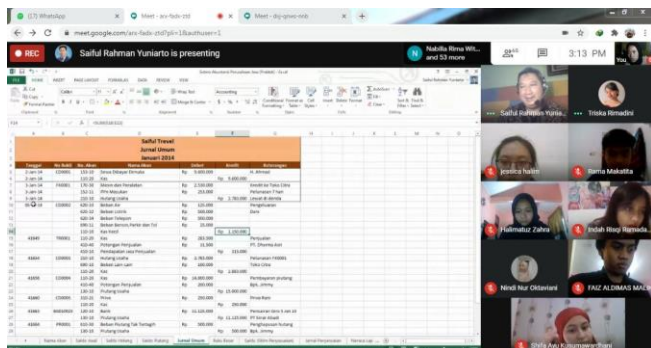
(17) WhatsApp
Meet - acv-fadv-ztd
Meet - dvj-gnwo-nob
meet.google.com/acv-fadv-ztd?pli=1&authuser=1
REC
Saiful Rahman Yuniarto is presenting
Nabilla Rima Wit... and 53 more
58
3:13 PM
You

Saiful Travel
Jurnal Umum
Januari 2014

| Tanggal | No Bukti | No. Akun | Nama Akun | Debet | Kredit | Keterangan |
|---|---|---|---|---|---|---|
| 1-Jan-14 | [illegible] | 110.10 | Setoran Modal | Rp 5.000.000 | | H. Ahmad |
| | | 310.10 | Kas | | Rp 5.000.000 | |
| 2-Jan-14 | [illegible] | 170.00 | Mesin dan Peralatan | Rp 2.550.000 | | Kredit ke Toko Citra |
| 15-Jan-14 | | 150.11 | PPN Masukan | Rp 255.000 | | Pelunasan T'sen |
| | | 210.10 | Hutang Usaha | | Rp 2.780.000 | |
| | | 610.10 | Beban Air | Rp 120.000 | | Pengeluaran |
| | | 620.10 | Beban Listrik | Rp 350.000 | | |
| | | 630.10 | Beban Telepon | Rp 300.000 | | |
| | | 690.11 | Beban Bensin, Parkir dan Tol | Rp 15.000 | | |
| | | 110.10 | Kas Kecil | | Rp 1.150.000 | |
| | | 110.10 | Kas | Rp 282.000 | | Penjualan |
| | | 410.40 | Potongan Penjualan | Rp 11.500 | | PT. Dharma Alat |
| | | 410.10 | Pendapatan Jasa Penjualan | | | |
| | | 220.10 | Hutang Usaha | Rp 2.780.000 | | Pelunasan |
| | | 690.10 | Beban Lain-Lain | Rp 100.000 | | ke Toko Citra |
| | | 110.10 | Kas | | Rp 2.880.000 | |
| | | 110.10 | Kas | Rp 220.000 | | Pembayaran piutang |
| | | 410.40 | Potongan Penjualan | Rp 200.000 | | Bpk. Jimmy |
| | | 130.10 | Piutang Usaha | | Rp 15.000.000 | |
| | | 310.11 | Prive | Rp 190.000 | | Prive Kas |
| | | 110.10 | Kas | | Rp 190.000 | |
| | | 130.10 | Bank | Rp 11.120.000 | | Pencairan Giro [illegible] |
| | | 110.10 | Piutang Usaha | | Rp 11.120.000 | PT Sinar Abadi |
| | | 610.10 | Beban Piutang Tak Tertagih | Rp 300.000 | | Penghapusan hutang |
| | | 130.10 | Piutang Usaha | | Rp 300.000 | Bpk. Jimmy |

Saiful Rahman Yunia...
Triska Rimadini
Jessica halim
Rama Makatita
Halimatuz Zahra
Indah Risqi Ramada...
Nindi Nur Oktaviani
FAIZ ALDIMAS MALI...
Shifa Ayu K...